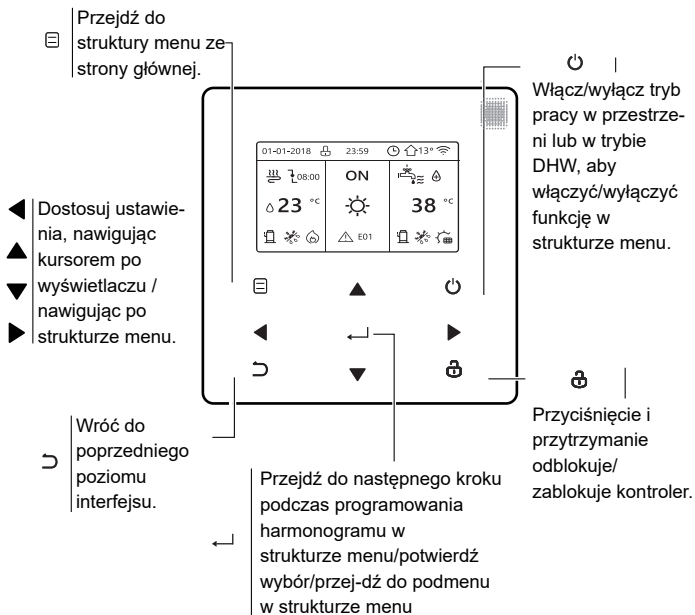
Przejdź do struktury menu ze strony głównej.

Włącz/wyłącz tryb pracy w przestrzeni lub w trybie DHW, aby włączyć/wyłączyć funkcję w strukturze menu.

01-01-2018 23:59 13°
08:00
ON
$\triangle$23 °C
38 °C
E01

Dostosuj ustawienia, nawigując kursorem po wyświetlaczu / nawigując po strukturze menu.

Wróć do poprzedniego poziomu interfejsu.

Przyciśnięcie i przytrzymanie odblokuje/ zablokuje kontroler.

Przejdź do następnego kroku podczas programowania harmonogramu w strukturze menu/potwierdź wybór/przej-dź do podmenu w strukturze menu